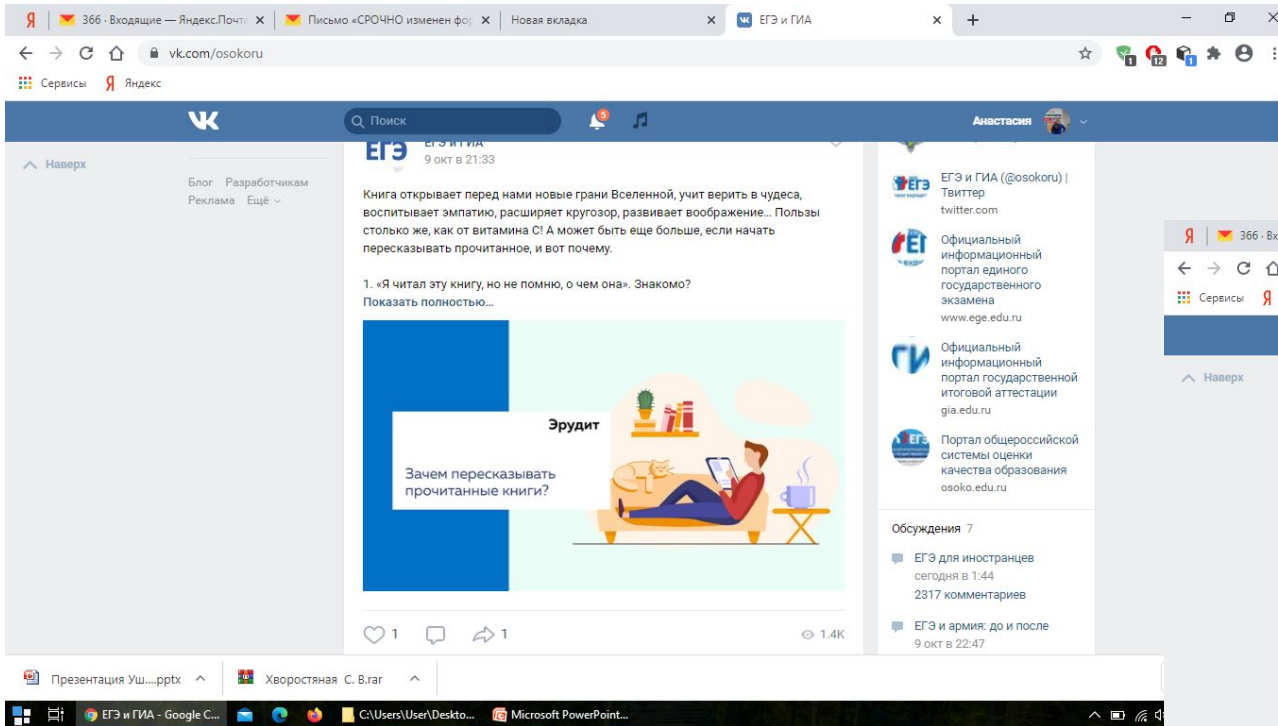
Я | 366 · Входящие — Яндекс.Почта × | Письмо «СРОЧНО изменен фор × | Новая вкладка × | ЕГЭ и ГИА × +

vk.com/osokoru

Сервисы Яндекс

Поиск 5

Анастасия

Наверх

Блог Разработчикам
Реклама Ещё

ЕГЭ и ГИА
9 окт в 21:33

Книга открывает перед нами новые грани Вселенной, учит верить в чудеса, воспитывает эмпатию, расширяет кругозор, развивает воображение… Пользы столько же, как от витамина С! А может быть еще больше, если начать пересказывать прочитанное, и вот почему.

1. «Я читал эту книгу, но не помню, о чем она». Знакомо?
Показать полностью…

Эрудит

Зачем пересказывать прочитанные книги?

1 1 1.4K

ЕГЭ и ГИА (@osokoru) | Твиттер
twitter.com

Официальный информационный портал единого государственного экзамена
www.ege.edu.ru

Официальный информационный портал государственной итоговой аттестации
gia.edu.ru

Портал общероссийской системы оценки качества образования
osoko.edu.ru

Обсуждения 7

ЕГЭ для иностранцев
сегодня в 1:44
2317 комментариев

ЕГЭ и армия: до и после
9 окт в 22:47

Я | 366 · Вх

Сервисы Я

Наверх

Презентация Уш....pptx
Хворостяная С. В.rar

ЕГЭ и ГИА - Google C... C:\Users\User\Deskto... Microsoft PowerPoint...